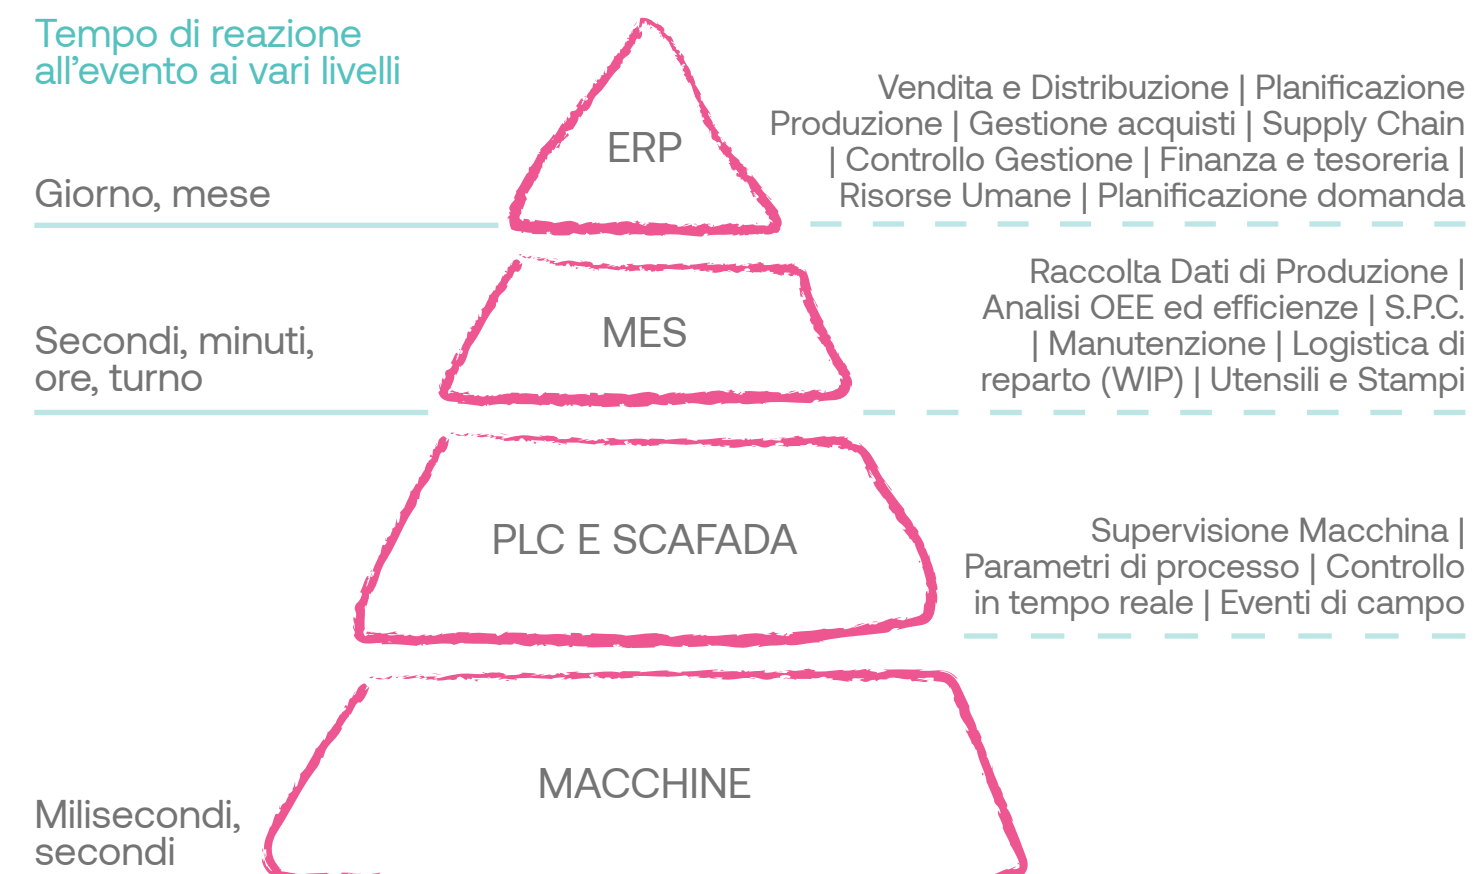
Tempo di reazione all’evento ai vari livelli

Giorno, mese

ERP

Vendita e Distribuzione | Planificazione Produzione | Gestione acquisti | Supply Chain | Controllo Gestione | Finanza e tesoreria | Risorse Umane | Planificazione domanda

Secondi, minuti, ore, turno

MES

Raccolta Dati di Produzione | Analisi OEE ed efficienze | S.P.C. | Manutenzione | Logistica di reparto (WIP) | Utensili e Stampi

PLC E SCAFADA

Supervisione Macchina | Parametri di processo | Controllo in tempo reale | Eventi di campo

Milisecondi, secondi

MACCHINE